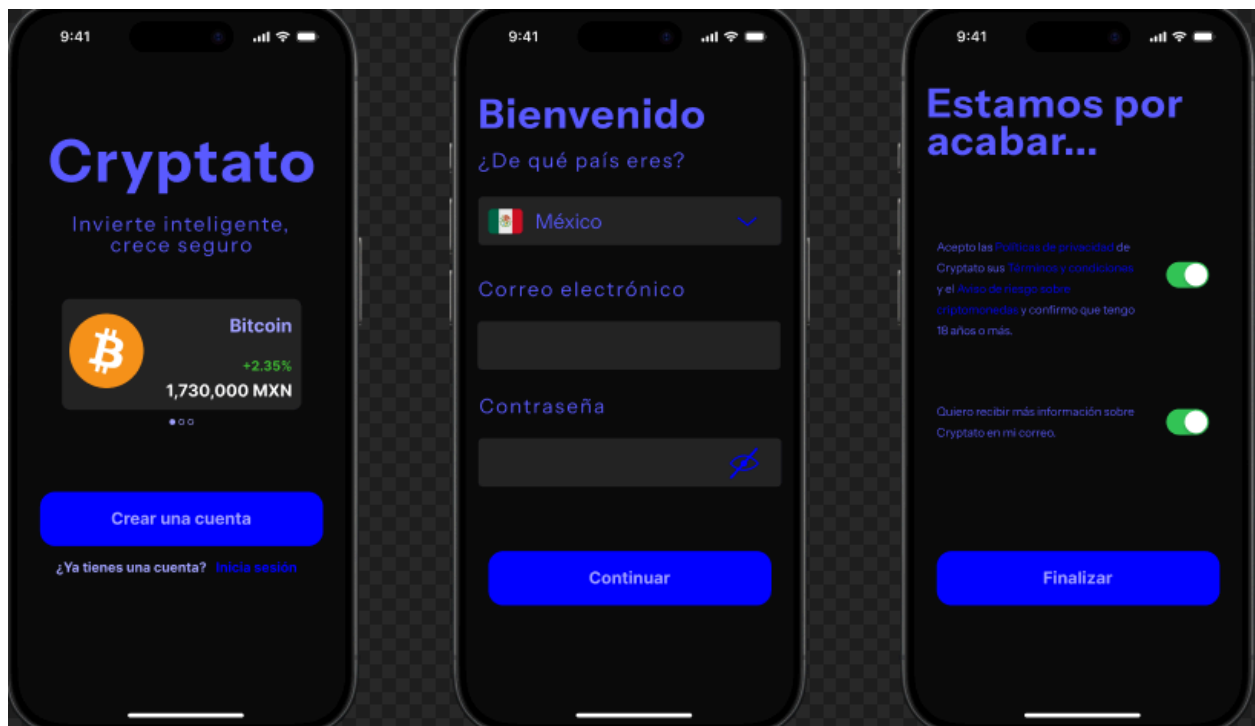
9:41

Cryptato

Invierte inteligente, crece seguro

Bitcoin
+2.35%
1,730,000 MXN

Crear una cuenta

¿Ya tienes una cuenta? Inicia sesión

9:41

Bienvenido

¿De qué país eres?

México

Correo electrónico

Contraseña

Continuar

9:41

Estamos por acabar...

Acepto las Políticas de privacidad de Cryptato sus Términos y condiciones y el Aviso de riesgo sobre criptomonedas y confirmo que tengo 18 años o más.

Quiero recibir más información sobre Cryptato en mi correo.

Finalizar